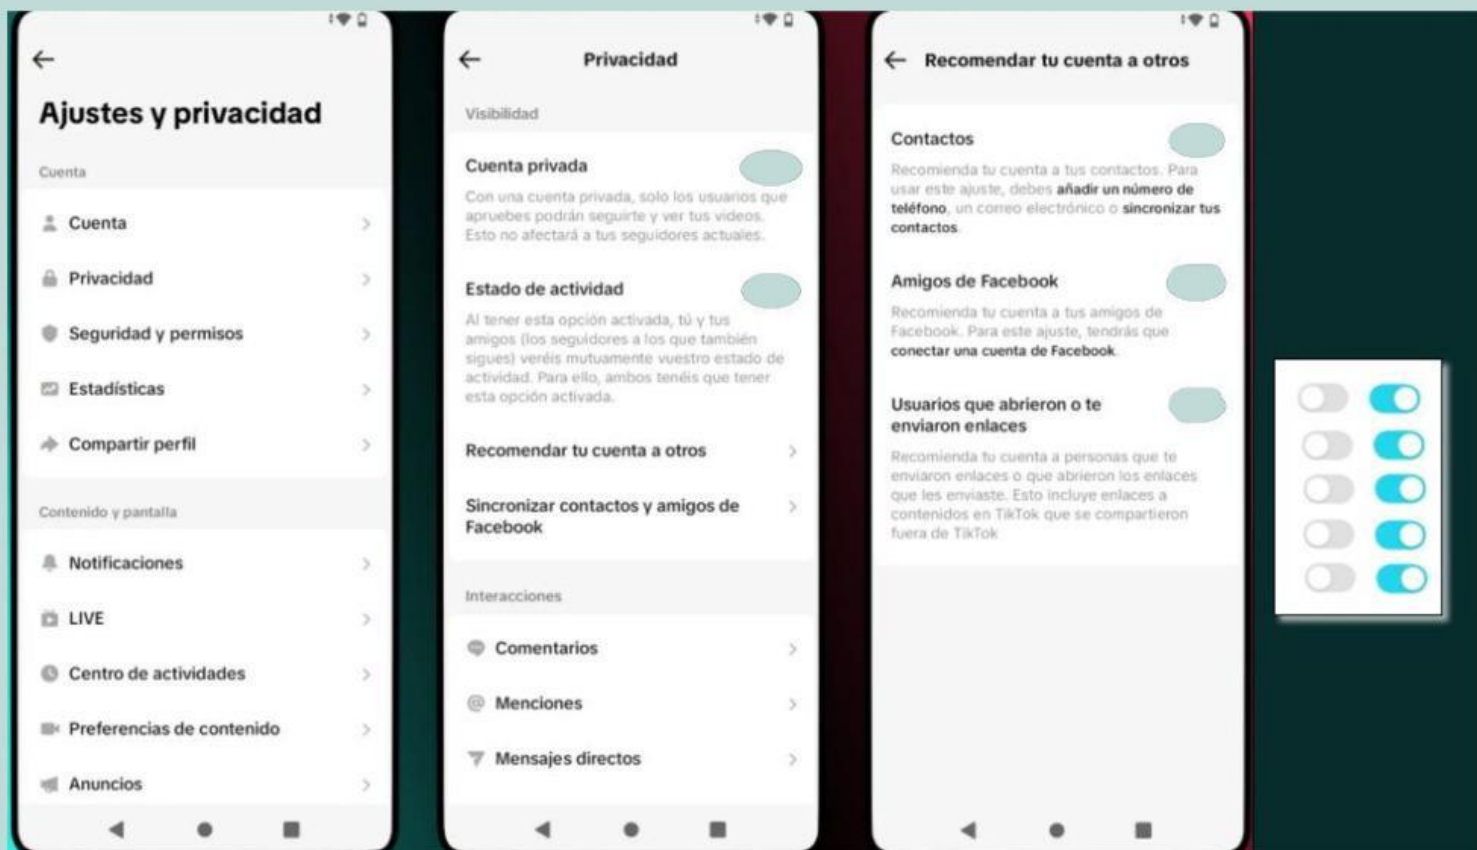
Ajustes y privacidad

Cuenta

Cuenta

Privacidad

Seguridad y permisos

Estadísticas

Compartir perfil

Contenido y pantalla

Notificaciones

LIVE

Centro de actividades

Preferencias de contenido

Anuncios

Privacidad

Visibilidad

Cuenta privada

Con una cuenta privada, solo los usuarios que apruebes podrán seguirte y ver tus videos. Esto no afectará a tus seguidores actuales.

Estado de actividad

Al tener esta opción activada, tú y tus amigos (los seguidores a los que también sigues) veréis mutuamente vuestro estado de actividad. Para ello, ambos tenéis que tener esta opción activada.

Recomendar tu cuenta a otros

Sincronizar contactos y amigos de Facebook

Interacciones

Comentarios

Menciones

Mensajes directos

Recomendar tu cuenta a otros

Contactos

Recomienda tu cuenta a tus contactos. Para usar este ajuste, debes añadir un número de teléfono, un correo electrónico o sincronizar tus contactos.

Amigos de Facebook

Recomienda tu cuenta a tus amigos de Facebook. Para este ajuste, tendrás que conectar una cuenta de Facebook.

Usuarios que abrieron o te enviaron enlaces

Recomienda tu cuenta a personas que te enviaron enlaces o que abrieron los enlaces que les enviaste. Esto incluye enlaces a contenidos en TikTok que se compartieron fuera de TikTok